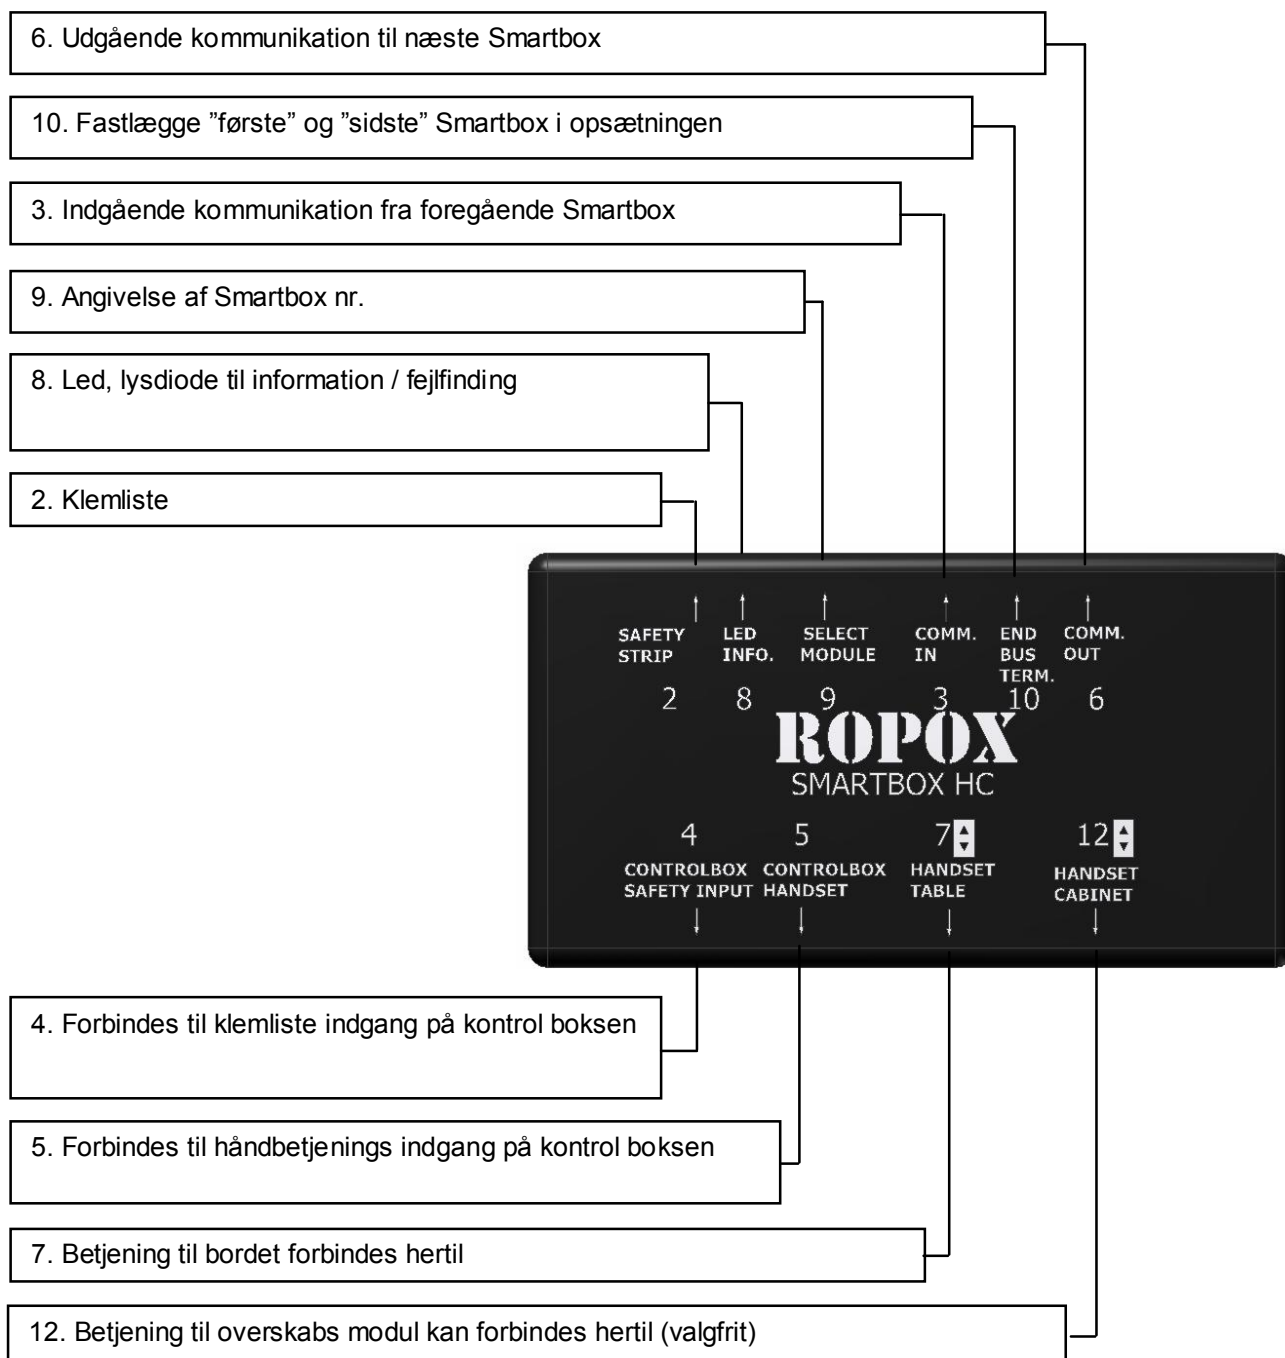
6. Udgående kommunikation til næste Smartbox

10. Fastlægge ”første” og ”sidste” Smartbox i opsætningen

3. Indgående kommunikation fra foregående Smartbox

9. Angivelse af Smartbox nr.

8. Led, lysdiode til information / fejlfinding

2. Klemliste

SAFETY STRIP
2

LED INFO.
8

SELECT MODULE
9

COMM. IN
3

END BUS TERM.
10

COMM. OUT
6

ROPOX
SMARTBOX HC

4
CONTROLBOX SAFETY INPUT

5
CONTROLBOX HANDSET

7
HANDSET TABLE

12
HANDSET CABINET

4. Forbindes til klemliste indgang på kontrol boksen

5. Forbindes til håndbetjenings indgang på kontrol boksen

7. Betjening til bordet forbindes hertil

12. Betjening til overskabs modul kan forbindes hertil (valgfrit)